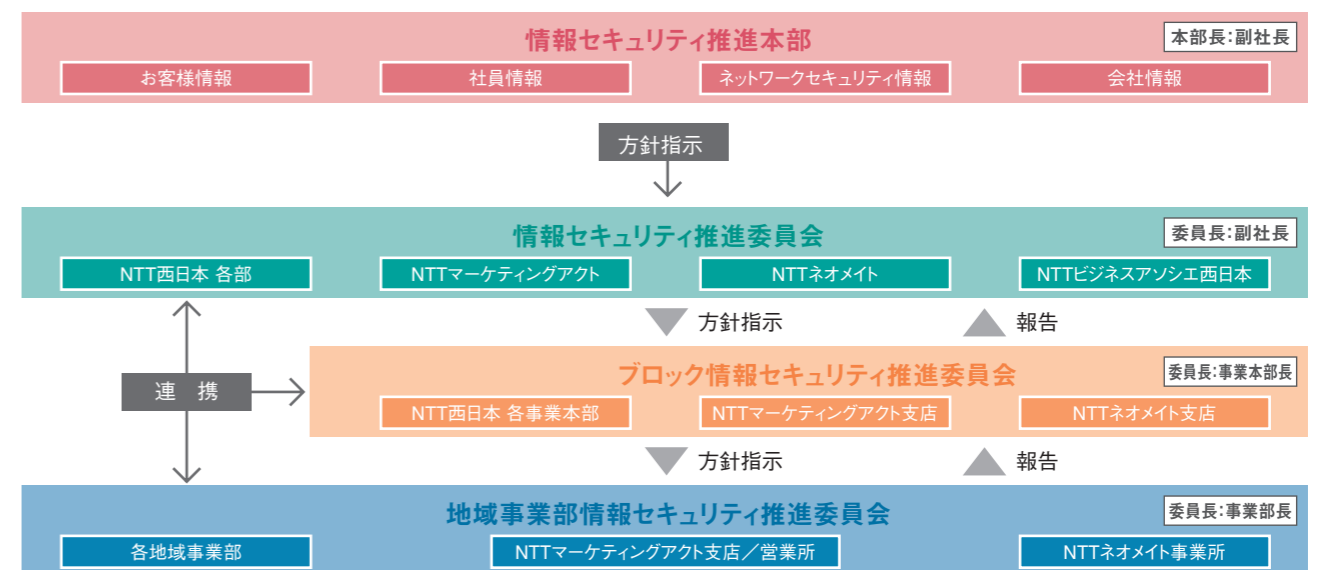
情報セキュリティ推進本部

本部長:副社長

お客様情報

社員情報

ネットワークセキュリティ情報

会社情報

方針指示

情報セキュリティ推進委員会

委員長:副社長

NTT西日本 各部

NTTマーケティングアクト

NTTネオメイト

NTTビジネスアソシエ西日本

方針指示

報告

連　携

ブロック情報セキュリティ推進委員会

委員長:事業本部長

NTT西日本 各事業本部

NTTマーケティングアクト支店

NTTネオメイト支店

方針指示

報告

地域事業部情報セキュリティ推進委員会

委員長:事業部長

各地域事業部

NTTマーケティングアクト支店／営業所

NTTネオメイト事業所